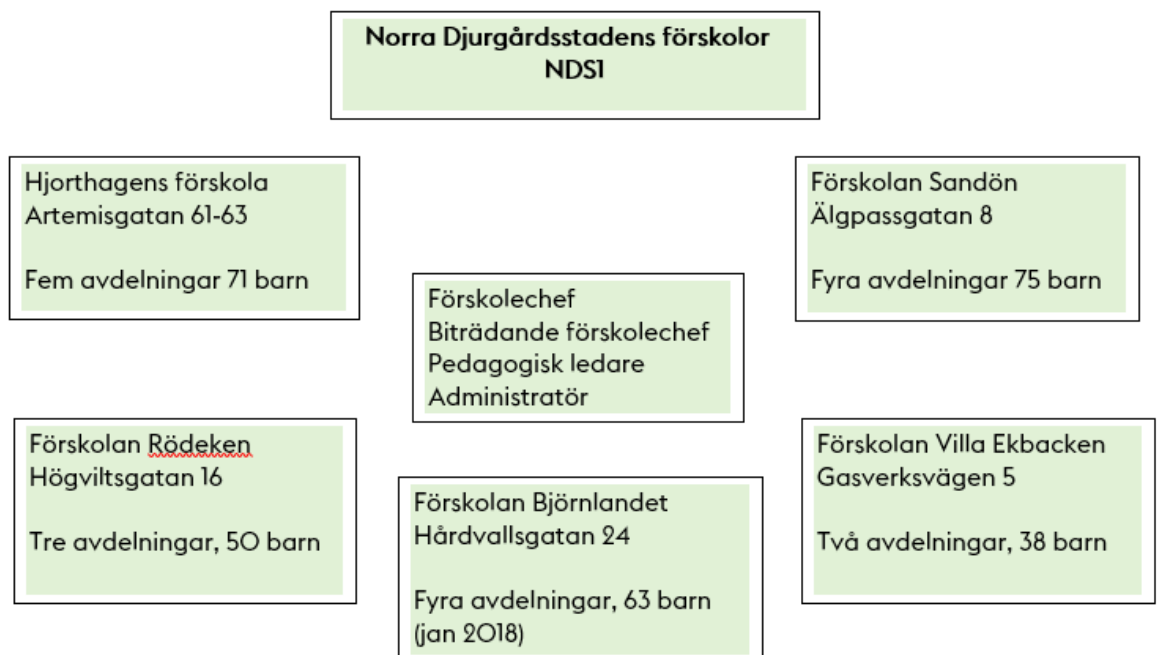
Norra Djurgårdsstadens förskolor
NDS1

Hjorthagens förskola
Artemisgatan 61-63

Fem avdelningar 71 barn

Förskolan Sandön
Älgpassgatan 8

Fyra avdelningar 75 barn

Förskolechef
Biträdande förskolechef
Pedagogisk ledare
Administratör

Förskolan Rödeken
Högviltsgatan 16

Tre avdelningar, 50 barn

Förskolan Björnlandet
Hårdvallsgatan 24

Fyra avdelningar, 63 barn
(jan 2018)

Förskolan Villa Ekbacken
Gasverksvägen 5

Två avdelningar, 38 barn